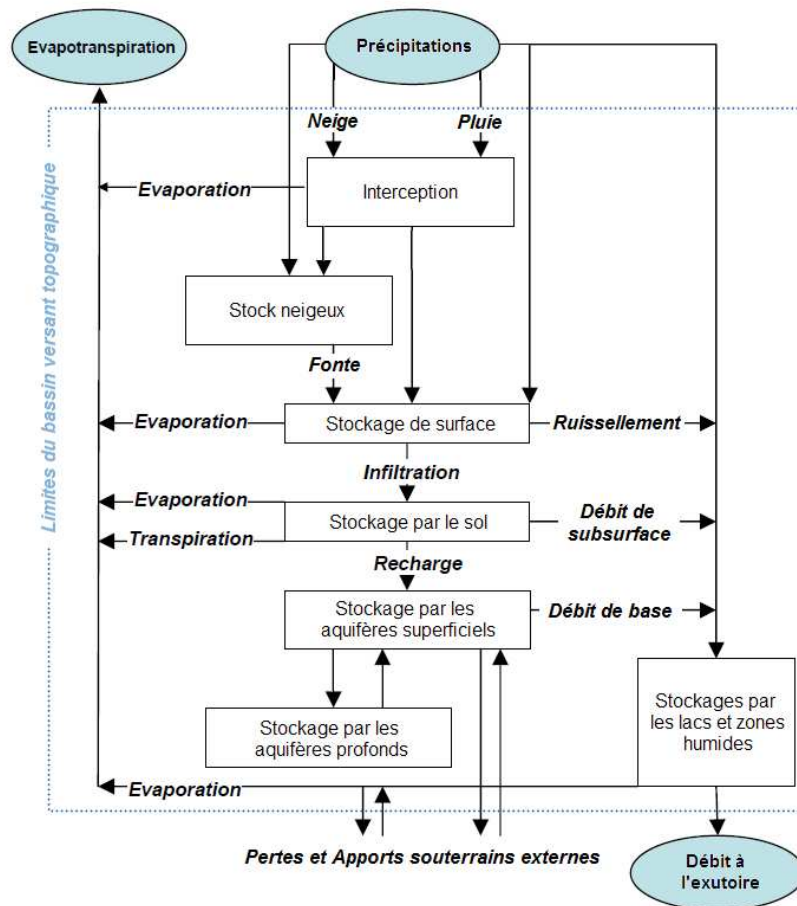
Evapotranspiration

Précipitations

Limites du bassin versant topographique

Neige

Pluie

Evaporation

Interception

Stock neigeux

Fonte

Evaporation

Stockage de surface

Ruissellement

Infiltration

Evaporation

Transpiration

Stockage par le sol

Débit de subsurface

Recharge

Stockage par les aquifères superficiels

Débit de base

Stockage par les aquifères profonds

Stockages par les lacs et zones humides

Evaporation

Pertes et Apports souterrains externes

Débit à l'exutoire